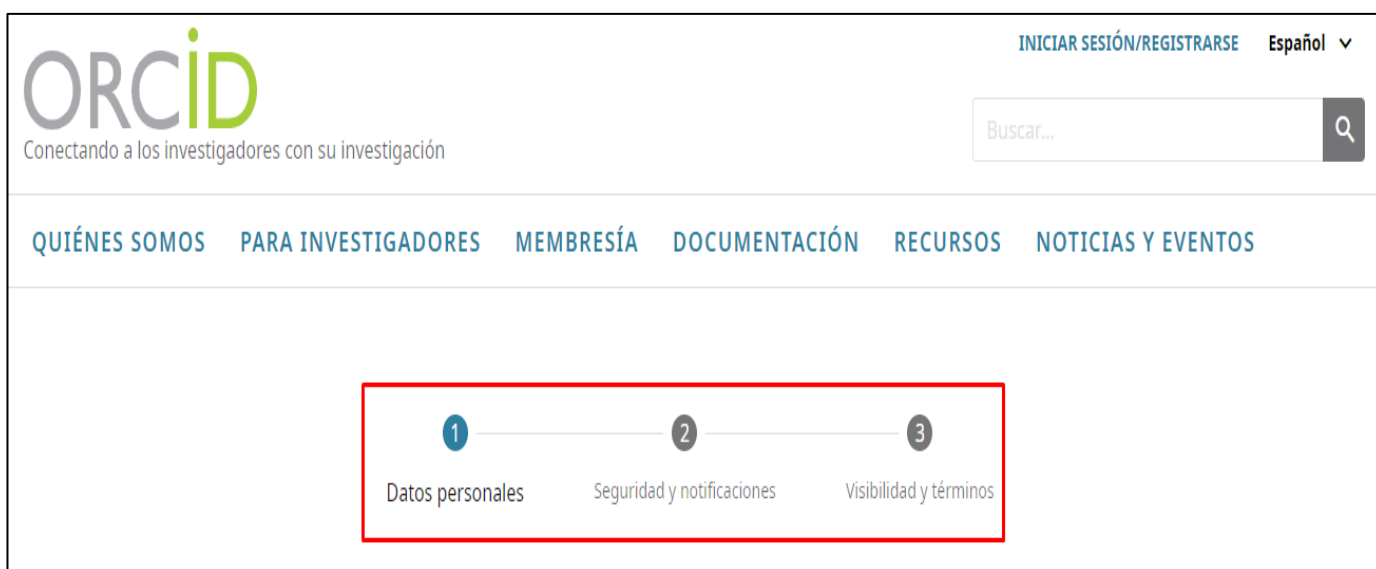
ORCID
Conectando a los investigadores con su investigación

INICIAR SESIÓN/REGISTRARSE Español

Buscar...

QUIÉNES SOMOS PARA INVESTIGADORES MEMBRESÍA DOCUMENTACIÓN RECURSOS NOTICIAS Y EVENTOS

1 Datos personales
2 Seguridad y notificaciones
3 Visibilidad y términos